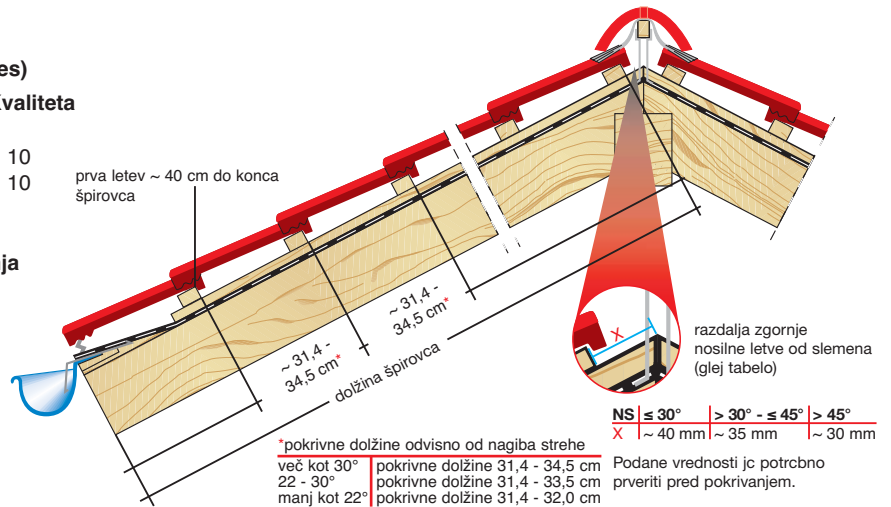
es)
Kvaliteta

10
10

ja

prva letev ~ 40 cm do konca špirovca

~ 31,4 - 34,5 cm*

~ 31,4 - 34,5 cm*

dolžina špirovca

razdalja zgornje nosilne letve od slemena (glej tabelo)

X

| NS | ≤ 30° | > 30° - ≤ 45° | > 45° |
|---|---|---|---|
| X | ~ 40 mm | ~ 35 mm | ~ 30 mm |

*pokrivne dolžine odvisno od nagiba strehe

| več kot 30° | pokrivne dolžine 31,4 - 34,5 cm |
|---|---|
| 22 - 30° | pokrivne dolžine 31,4 - 33,5 cm |
| manj kot 22° | pokrivne dolžine 31,4 - 32,0 cm |

Podane vrednosti jc potrcbno prveriti pred pokrivanjem.